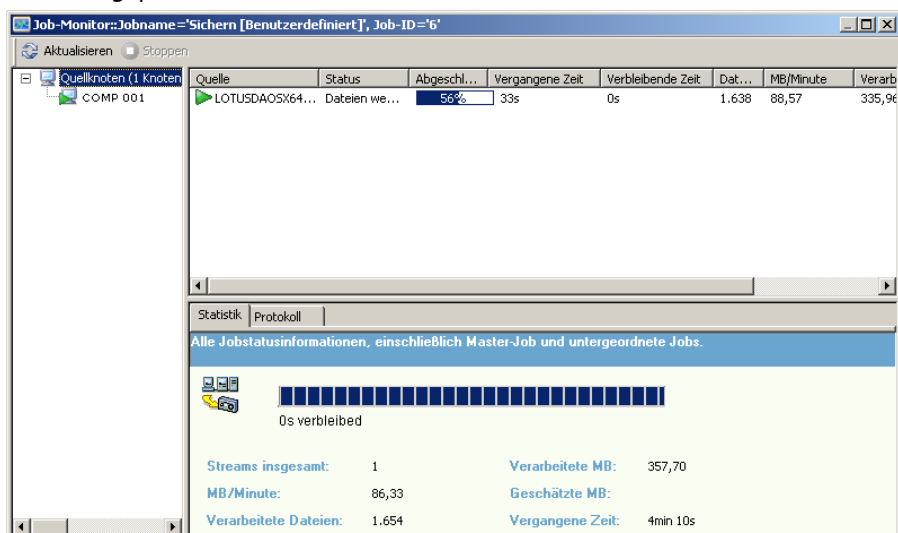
Job-Monitor::Jobname='Sichern [Benutzerdefiniert]', Job-ID='6'

Aktualisieren Stoppen

Quellknoten (1 Knoten
COMP 001

| Quelle | Status | Abgeschl... | Vergangene Zeit | Verbleibende Zeit | Dat... | MB/Minute | Verarb |
|---|---|---|---|---|---|---|---|
| LOTUSDAOSX64... | Dateien we... | 56% | 33s | 0s | 1.638 | 88,57 | 335,96 |

Statistik Protokoll

Alle Jobstatusinformationen, einschließlich Master-Job und untergeordnete Jobs.

0s verbleibed

Streams insgesamt: 1
Verarbeitete MB: 357,70
MB/Minute: 86,33
Geschätzte MB:
Verarbeitete Dateien: 1.654
Vergangene Zeit: 4min 10s